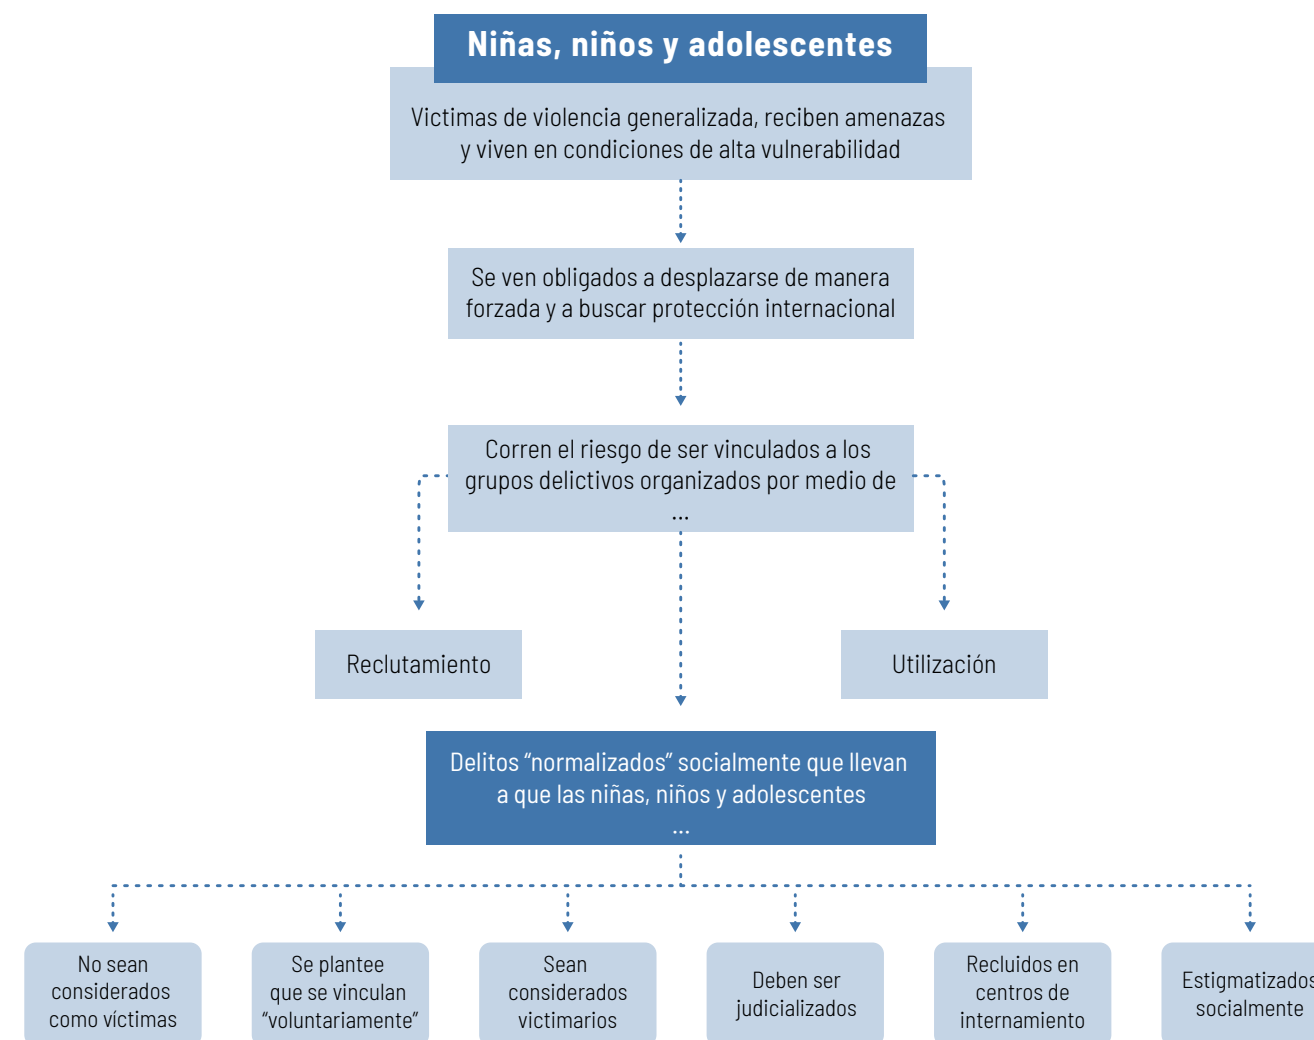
Niñas, niños y adolescentes

Victimas de violencia generalizada, reciben amenazas y viven en condiciones de alta vulnerabilidad

Se ven obligados a desplazarse de manera forzada y a buscar protección internacional

Corren el riesgo de ser vinculados a los grupos delictivos organizados por medio de ...

Reclutamiento

Utilización

Delitos “normalizados” socialmente que llevan a que las niñas, niños y adolescentes ...

No sean considerados como víctimas

Se plantee que se vinculan “voluntariamente”

Sean considerados victimarios

Deben ser judicializados

Recluidos en centros de internamiento

Estigmatizados socialmente